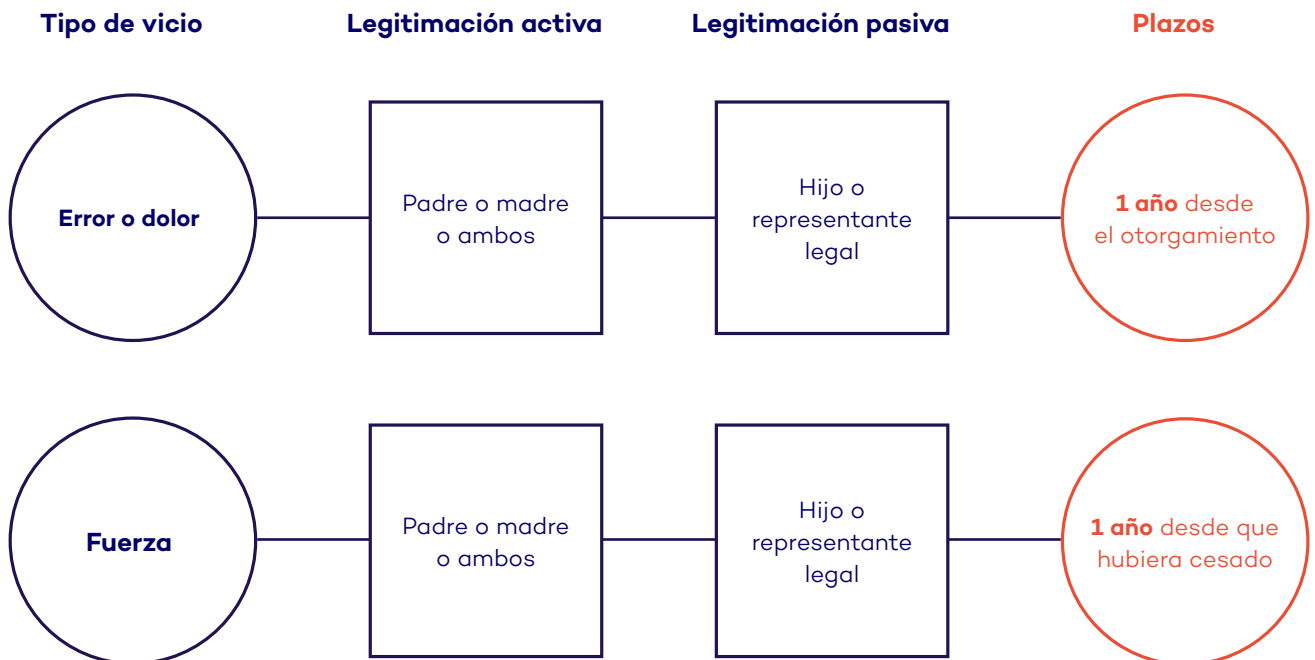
| Tipo de vicio | Legitimación activa | Legitimación pasiva | Plazos |
|---|---|---|---|
| Error o dolor | Padre o madre o ambos | Hijo o representante legal | **1 año** desde el otorgamiento |
| Fuerza | Padre o madre o ambos | Hijo o representante legal | **1 año** desde que hubiera cesado |